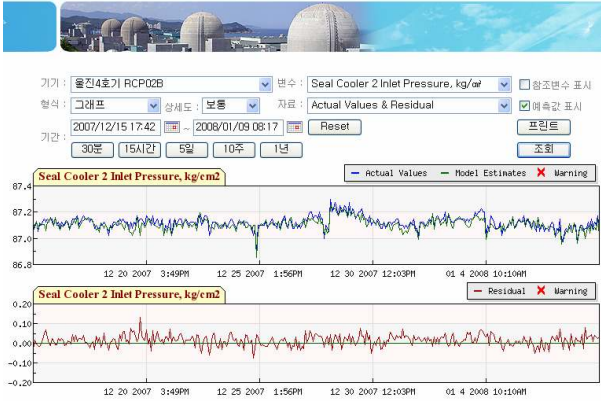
기기 : 울진4호기 RCP02B
변수 : Seal Cooler 2 Inlet Pressure, kg/㎠
참조변수 표시
형식 : 그래프
상세도 : 보통
자료 : Actual Values & Residual
예측값 표시
기간 : 2007/12/15 17:42 ~ 2008/01/09 08:17
Reset
프린트
30분 15시간 5일 10주 1년
조회

Seal Cooler 2 Inlet Pressure, kg/cm2
Actual Values
Model Estimates
Warning
87.4
87.2
87.0
86.8
12 20 2007 3:49PM
12 25 2007 1:56PM
12 30 2007 12:03PM
01 4 2008 10:10AM

Seal Cooler 2 Inlet Pressure, kg/cm2
Residual
Warning
0.20
0.10
0.00
-0.10
-0.20
12 20 2007 3:49PM
12 25 2007 1:56PM
12 30 2007 12:03PM
01 4 2008 10:10AM